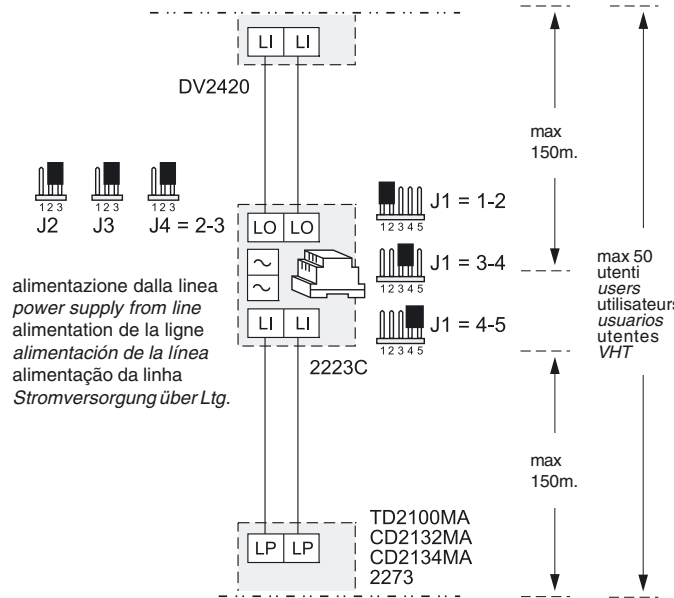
LI LI

DV2420

max 150m.

max 50 utenti *users* utilisateurs *usuarios* utentes *VHT*

123 123 123
J2 J3 J4 = 2-3

12345 J1 = 1-2

LO LO

12345 J1 = 3-4

alimentazione dalla linea
*power supply from line*
alimentation de la ligne
*alimentación de la línea*
alimentação da linha
*Stromversorgung über Ltg.*

LI LI

12345 J1 = 4-5

2223C

max 150m.

LP LP

TD2100MA
CD2132MA
CD2134MA
2273